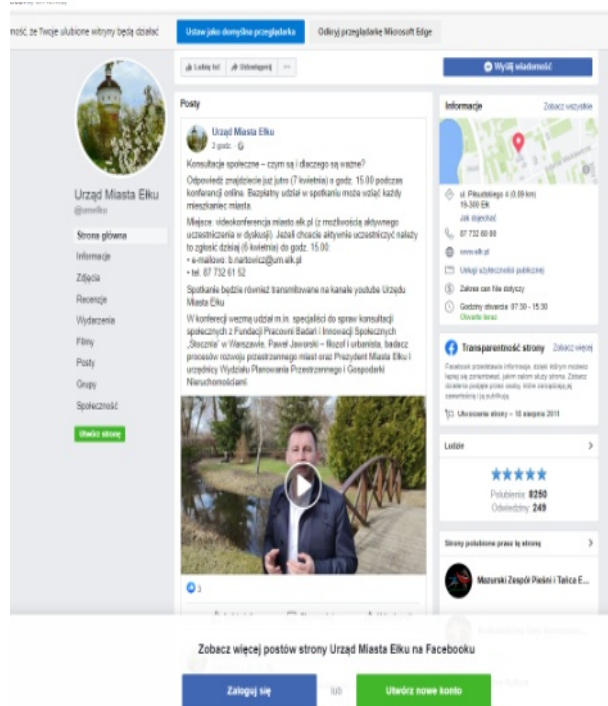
mość że Twoje ulubione witryny będą działać

Ustaw jako domyślną przeglądarkę

Odkryj przeglądarkę Microsoft Edge

Lubię to!

Udostępnij

...

Wyślij wiadomość

Urząd Miasta Ełku

@umelku

Strona główna

Informacje

Zdjęcia

Recenzje

Wydarzenia

Filmy

Posty

Grupy

Społeczność

Utwórz stronę

Posty

Urząd Miasta Ełku

2 godz. ·

Konsultacje społeczne – czym są i dlaczego są ważne?

Odpowiedź znajdziecie już jutro (7 kwietnia) o godz. 15.00 podczas konferencji online. Bezpłatny udział w spotkaniu może wziąć każdy mieszkaniec miasta.

Miejsce: videokonferencja miasto elk.pl (z możliwością aktywnego uczestniczenia w dyskusji). Jeżeli chcecie aktywnie uczestniczyć należy to zgłosić dzisiaj (6 kwietnia) do godz. 15.00:
• e-mailowo: b.nartowicz@um.elk.pl
• tel. 87 732 61 52

Spotkanie będzie również transmitowane na kanale youtube Urzędu Miasta Ełku

W konferencji wezmą udział m.in. specjaliści do spraw konsultacji społecznych z Fundacji Pracowni Badań i Innowacji Społecznych „Stocznia" w Warszawie, Paweł Jaworski – filozof i urbanista, badacz procesów rozwoju przestrzennego miast oraz Prezydent Miasta Ełku i urzędnicy Wydziału Planowania Przestrzennego i Gospodarki Nieruchomościami.

3

Informacje

Zobacz wszystkie

ul. Piłsudskiego 4 (0,09 km)
19-300 Ełk

Jak dojechać

87 732 60 00

www.elk.pl

Usługi użyteczności publicznej

Zakres cen Nie dotyczy

Godziny otwarcia: 07:30 - 15:30
Otwarte teraz

Transparentność strony

Zobacz więcej

Facebook przedstawia informacje, dzięki którym możesz lepiej się zorientować, jaki jest cel strony. Zobacz działania podjęte przez osoby, które zarządzają tą zawartością i ją publikują.

Utworzenie strony – 18 sierpnia 2011

Ludzie

Polubienia: 8250

Odwiedziny: 249

Strony polubione przez tę stronę

Mazurski Zespół Pieśni i Tańca E...

Zobacz więcej postów strony Urząd Miasta Ełku na Facebooku

Zaloguj się

lub

Utwórz nowe konto